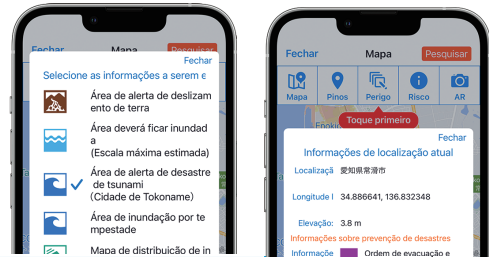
Fechar Mapa Pesquisar

Fechar

Selecione as informações a serem e

Área de alerta de deslizamento de terra

Área deverá ficar inundada
(Escala máxima estimada)

Área de alerta de desastre de tsunami
(Cidade de Tokoname)

Área de inundação por tempestade

Mapa de distribuição de in

Fechar Mapa Pesquisar

Mapa Pinos Perigo Risco AR

Toque primeiro

Fechar

Informações de localização atual

Localização 愛知県常滑市

Longitude I 34.886641, 136.832348

Elevação: 3.8 m

Informações sobre prevenção de desastres

Informação Ordem de evacuação e